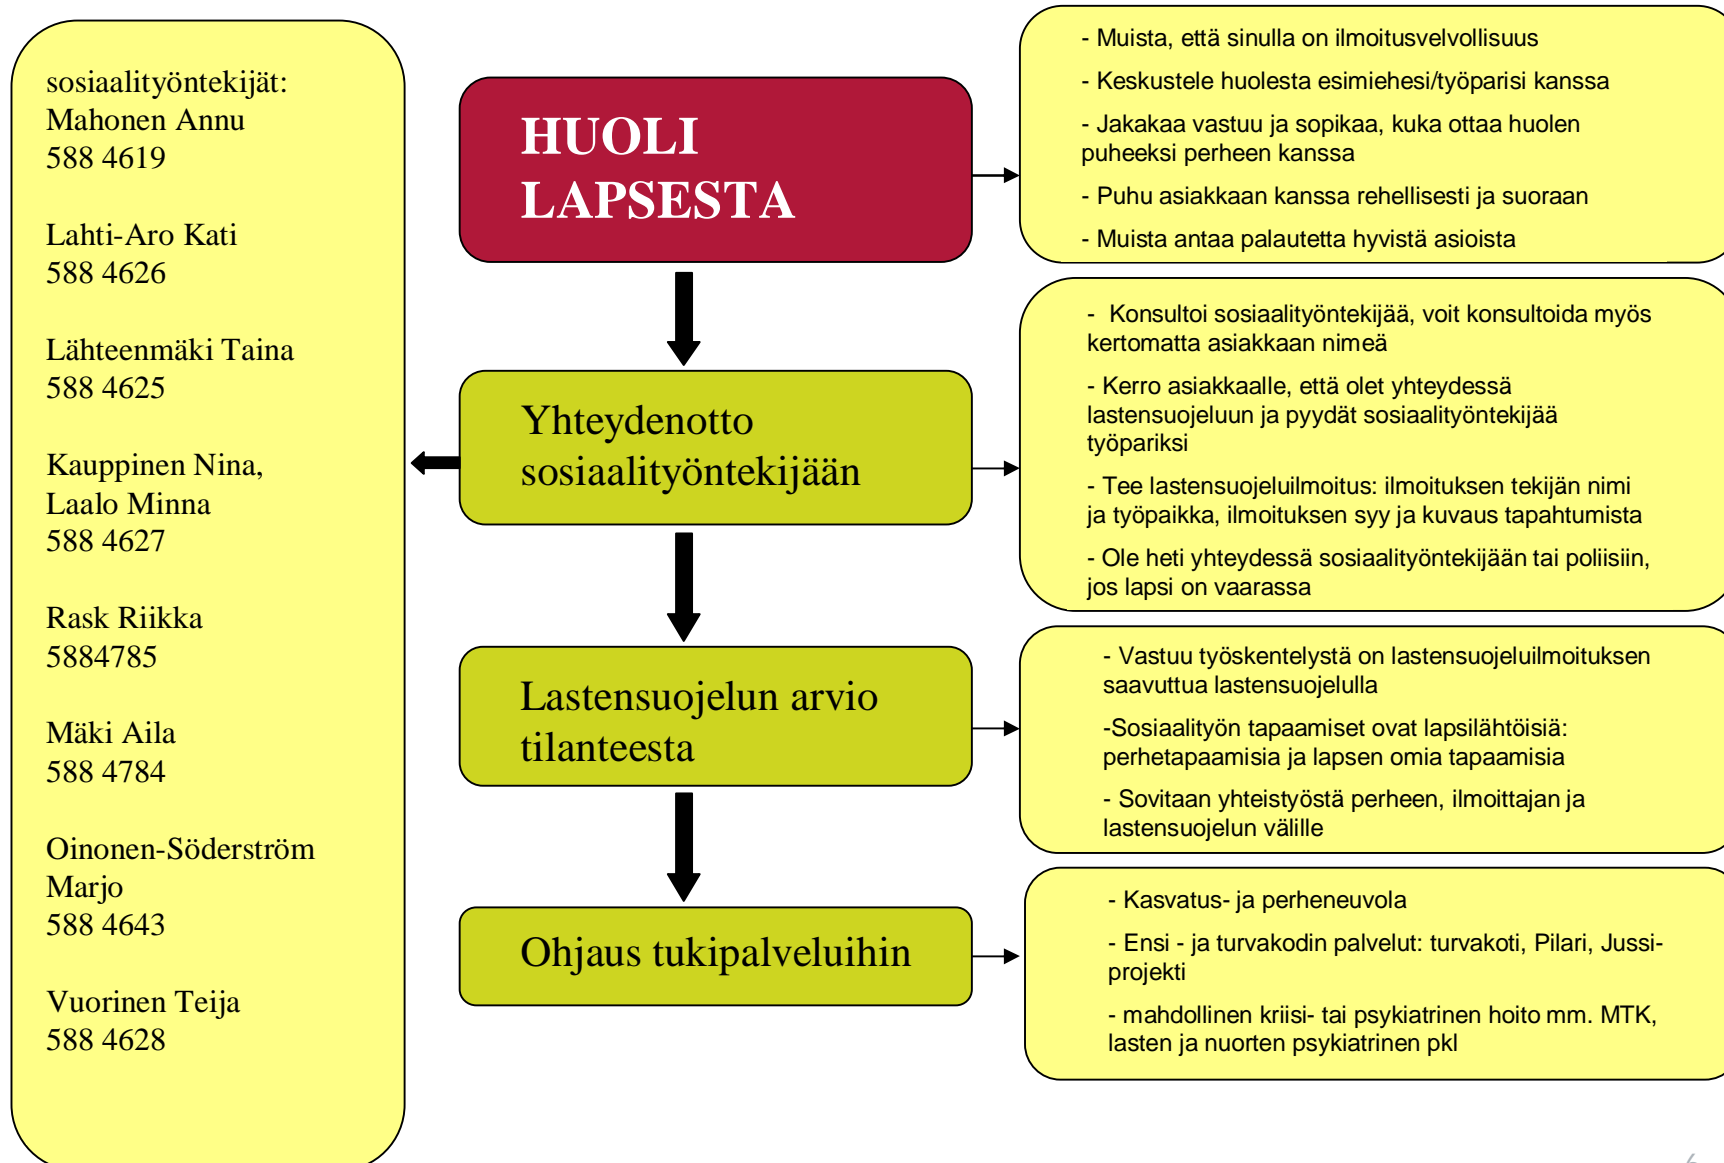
sosiaalityöntekijät:
Mahonen Annu
588 4619

Lahti-Aro Kati
588 4626

Lähteenmäki Taina
588 4625

Kauppinen Nina,
Laalo Minna
588 4627

Rask Riikka
5884785

Mäki Aila
588 4784

Oinonen-Söderström Marjo
588 4643

Vuorinen Teija
588 4628

HUOLI LAPSESTA

- Muista, että sinulla on ilmoitusvelvollisuus

- Keskustele huolesta esimiehesi/työparisi kanssa

- Jakakaa vastuu ja sopikaa, kuka ottaa huolen puheeksi perheen kanssa

- Puhu asiakkaan kanssa rehellisesti ja suoraan

- Muista antaa palautetta hyvistä asioista

Yhteydenotto sosiaalityöntekijään

- Konsultoi sosiaalityöntekijää, voit konsultoida myös kertomatta asiakkaan nimeä

- Kerro asiakkaalle, että olet yhteydessä lastensuojeluun ja pyydät sosiaalityöntekijää työpariksi

- Tee lastensuojeluilmoitus: ilmoituksen tekijän nimi ja työpaikka, ilmoituksen syy ja kuvaus tapahtumista

- Ole heti yhteydessä sosiaalityöntekijään tai poliisiin, jos lapsi on vaarassa

Lastensuojelun arvio tilanteesta

- Vastuu työskentelystä on lastensuojeluilmoituksen saavuttua lastensuojelulla

-Sosiaalityön tapaamiset ovat lapsilähtöisiä: perhetapaamisia ja lapsen omia tapaamisia

- Sovitaan yhteistyöstä perheen, ilmoittajan ja lastensuojelun välille

Ohjaus tukipalveluihin

- Kasvatus- ja perheneuvola

- Ensi - ja turvakodin palvelut: turvakoti, Pilari, Jussi-projekti

- mahdollinen kriisi- tai psykiatrinen hoito mm. MTK, lasten ja nuorten psykiatrinen pkl